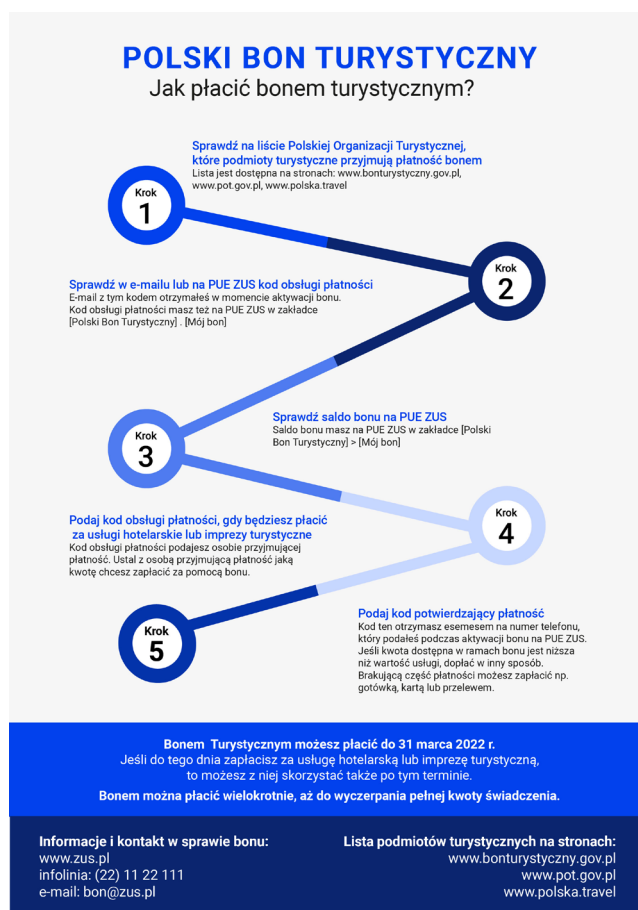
POLSKI BON TURYSTYCZNY
Jak płacić bonem turystycznym?

Krok 1

Sprawdź na liście Polskiej Organizacji Turystycznej, które podmioty turystyczne przyjmują płatność bonem
Lista jest dostępna na stronach: www.bonturystyczny.gov.pl, www.pot.gov.pl, www.polska.travel

Krok 2

Sprawdź w e-mailu lub na PUE ZUS kod obsługi płatności
E-mail z tym kodem otrzymałeś w momencie aktywacji bonu. Kod obsługi płatności masz też na PUE ZUS w zakładce [Polski Bon Turystyczny] . [Mój bon]

Krok 3

Sprawdź saldo bonu na PUE ZUS
Saldo bonu masz na PUE ZUS w zakładce [Polski Bon Turystyczny] > [Mój bon]

Krok 4

Podaj kod obsługi płatności, gdy będziesz płacić za usługi hotelarskie lub imprezy turystyczne
Kod obsługi płatności podajesz osobie przyjmującej płatność. Ustal z osobą przyjmującą płatność jaką kwotę chcesz zapłacić za pomocą bonu.

Krok 5

Podaj kod potwierdzający płatność
Kod ten otrzymasz esemesem na numer telefonu, który podałeś podczas aktywacji bonu na PUE ZUS. Jeśli kwota dostępna w ramach bonu jest niższa niż wartość usługi, dopłać w inny sposób. Brakującą część płatności możesz zapłacić np. gotówką, kartą lub przelewem.

Bonem Turystycznym możesz płacić do 31 marca 2022 r.
Jeśli do tego dnia zapłacisz za usługę hotelarską lub imprezę turystyczną, to możesz z niej skorzystać także po tym terminie.
Bonem można płacić wielokrotnie, aż do wyczerpania pełnej kwoty świadczenia.

Informacje i kontakt w sprawie bonu:
www.zus.pl
infolinia: (22) 11 22 111
e-mail: bon@zus.pl

Lista podmiotów turystycznych na stronach:
www.bonturystyczny.gov.pl
www.pot.gov.pl
www.polska.travel